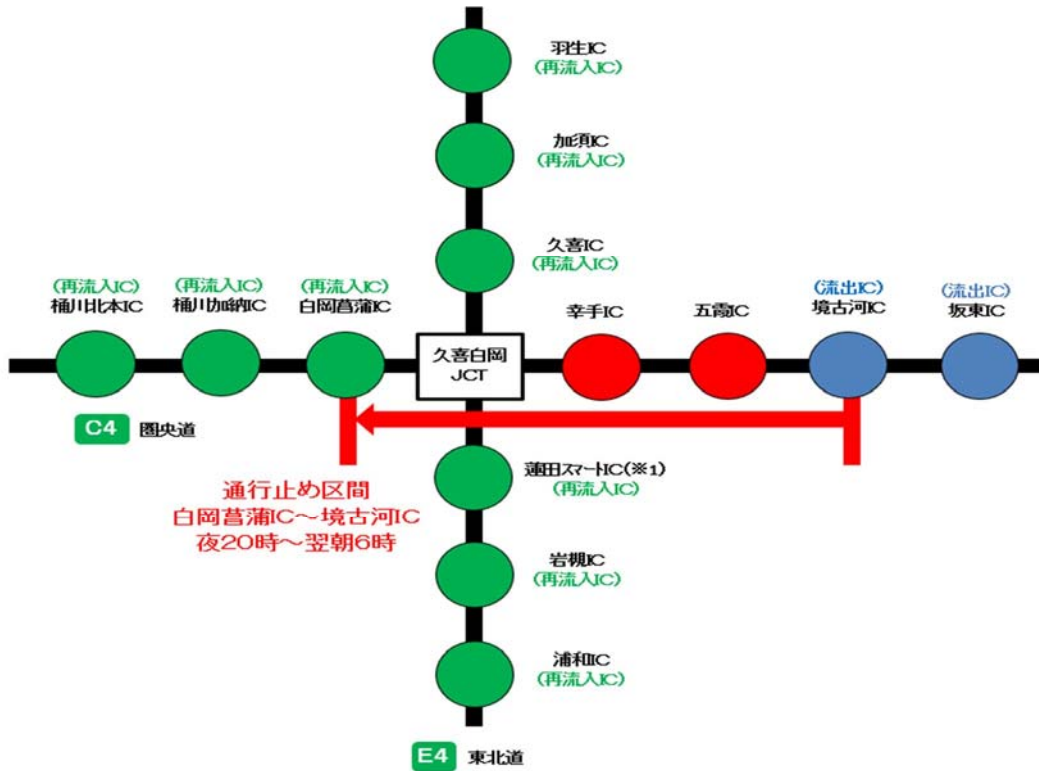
羽生IC
(再流入IC)

加須IC
(再流入IC)

久喜IC
(再流入IC)

(再流入IC)
桶川北本IC

(再流入IC)
桶川加納IC

(再流入IC)
白岡菖蒲IC

久喜白岡
JCT

幸手IC

五霞IC

(流出IC)
境古河IC

(流出IC)
坂東IC

C4 圏央道

蓮田スマートIC(※1)
(再流入IC)

通行止め区間
白岡菖蒲IC～境古河IC
夜20時～翌朝6時

岩槻IC
(再流入IC)

浦和IC
(再流入IC)

E4 東北道